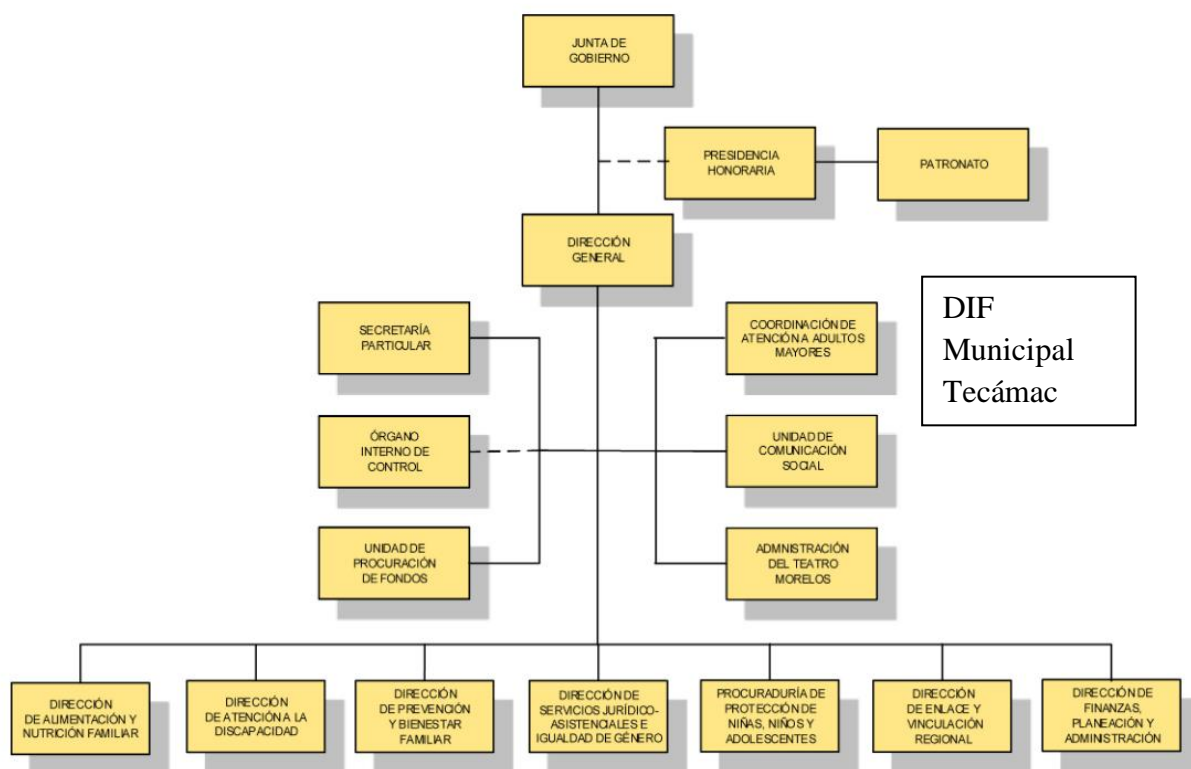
JUNTA DE GOBIERNO

PRESIDENCIA HONORARIA

PATRONATO

DIRECCIÓN GENERAL

DIF Municipal Tecámac

SECRETARÍA PARTICULAR

ÓRGANO INTERNO DE CONTROL

UNIDAD DE PROCURACIÓN DE FONDOS

COORDINACIÓN DE ATENCIÓN A ADULTOS MAYORES

UNIDAD DE COMUNICACIÓN SOCIAL

ADMNISTRACIÓN DEL TEATRO MORELOS

DIRECCIÓN DE ALIMENTACIÓN Y NUTRICIÓN FAMILIAR

DIRECCIÓN DE ATENCIÓN A LA DISCAPACIDAD

DIRECCIÓN DE PREVENCIÓN Y BIENESTAR FAMILIAR

DIRECCIÓN DE SERVICIOS JURÍDICO-ASISTENCIALES E IGUALDAD DE GÉNERO

PROCURADURÍA DE PROTECCIÓN DE NIÑAS, NIÑOS Y ADOLESCENTES

DIRECCIÓN DE ENLACE Y VINCULACIÓN REGIONAL

DIRECCIÓN DE FINANZAS, PLANEACIÓN Y ADMINISTRACIÓN